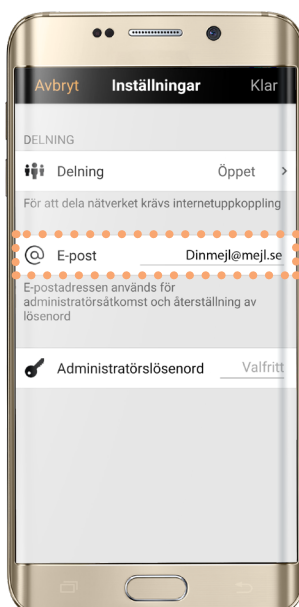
Avbryt Inställningar Klar

DELNING

Delning Öppet

För att dela nätverket krävs internetuppkoppling

E-post Dinmejl@mejl.se

E-postadressen används för administratörsåtkomst och återställning av lösenord

Administratörslösenord Valfritt